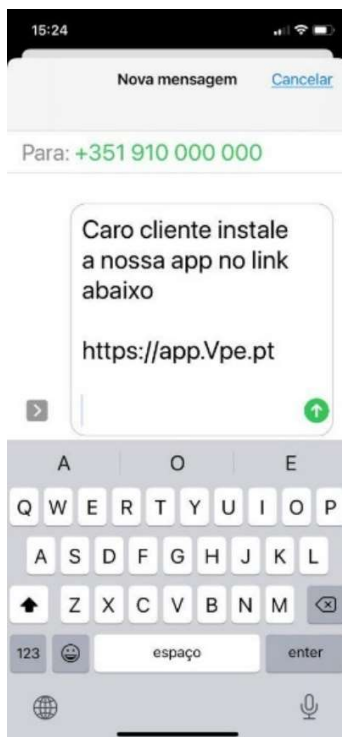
15:24

Nova mensagem Cancelar

Para: +351 910 000 000

Caro cliente instale a nossa app no link abaixo

https://app.Vpe.pt

A O E

Q W E R T Y U I O P

A S D F G H J K L

Z X C V B N M

123 espaço enter